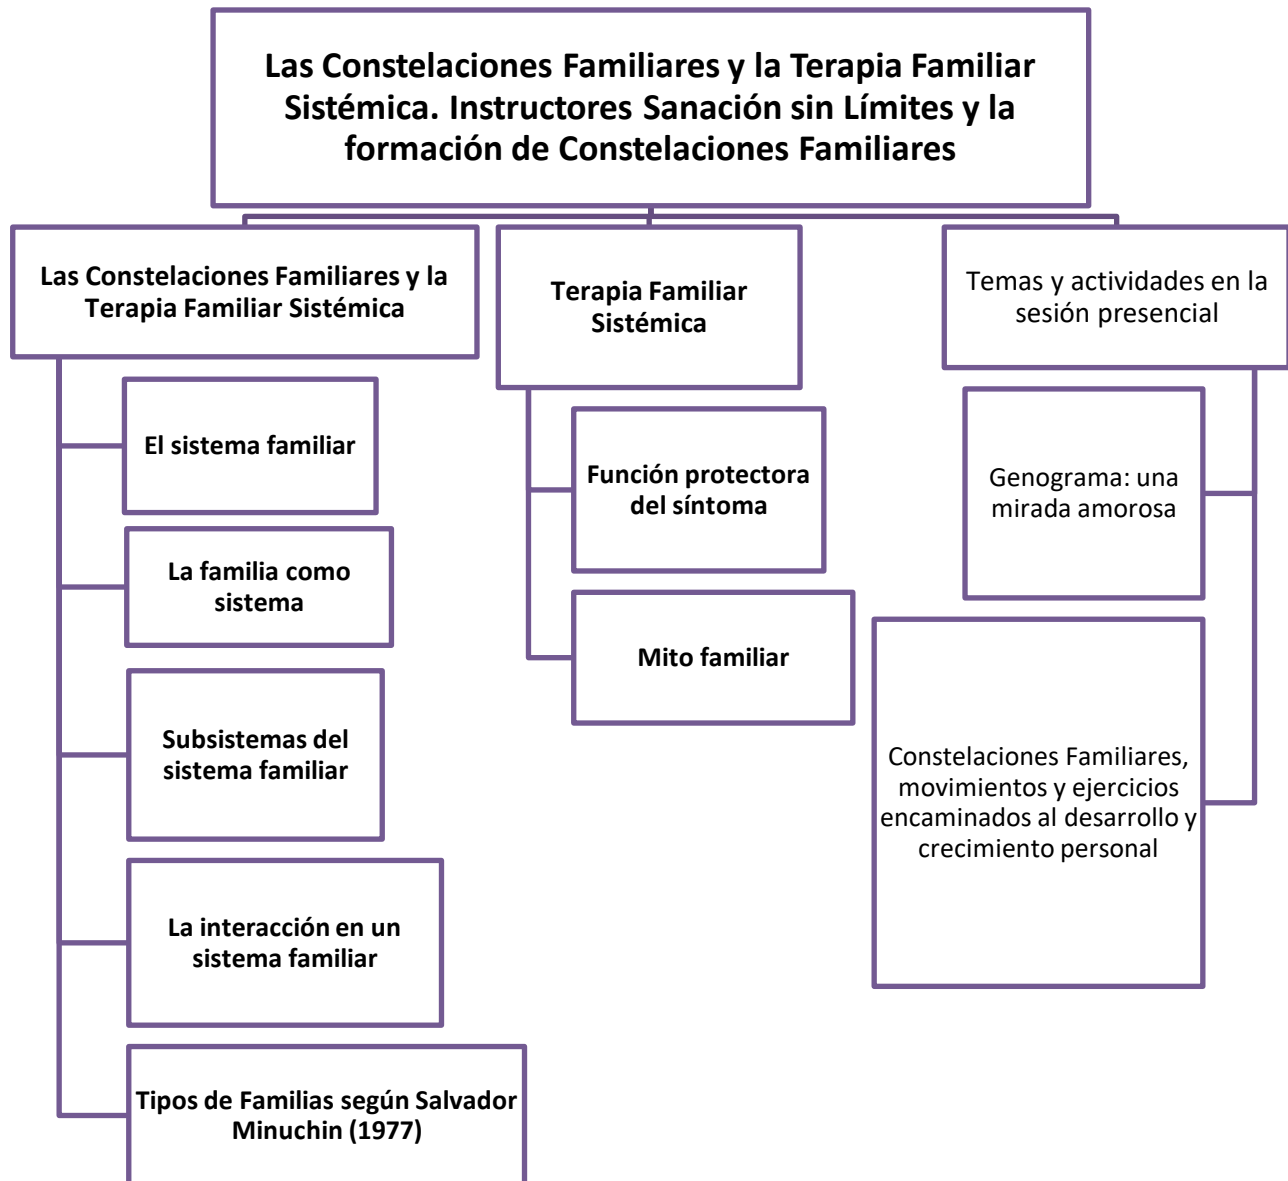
Las Constelaciones Familiares y la Terapia Familiar Sistémica. Instructores Sanación sin Límites y la formación de Constelaciones Familiares

Las Constelaciones Familiares y la Terapia Familiar Sistémica

El sistema familiar

La familia como sistema

Subsistemas del sistema familiar

La interacción en un sistema familiar

Tipos de Familias según Salvador Minuchin (1977)

Terapia Familiar Sistémica

Función protectora del síntoma

Mito familiar

Temas y actividades en la sesión presencial

Genograma: una mirada amorosa

Constelaciones Familiares, movimientos y ejercicios encaminados al desarrollo y crecimiento personal